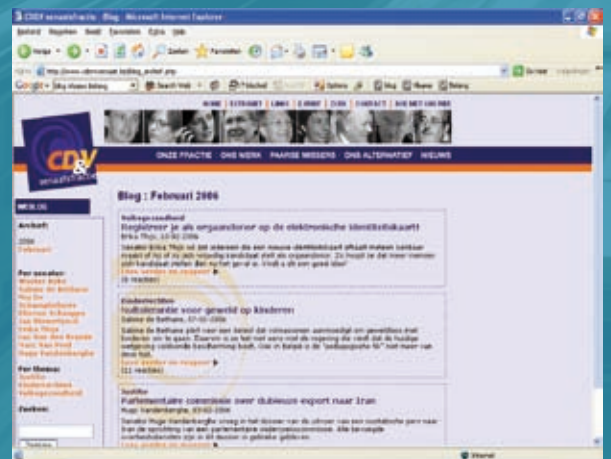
CD&V senaatsfractie - Blog - Microsoft Internet Explorer

Bestand Bewerken Beeld Favorieten Extra Help

Vorige Zoeken Favorieten

Adres http://www.cdenvsenaat.be/blog_archief.php

Google

HOME EXTRANET LINKS E-MAIL ZOEK CONTACT DOE MET ONLINE

CD&V senaatsfractie

ONZE FRACTIE ONS WERK PAARSE MISSERS ONS ALTERNATIEF NIEUWS

WEBLOG

Archief:
2006
Februari

Per senator:

Per thema:

Zoeken:

Blog : Februari 2006

Volksgezondheid
Registreer je als orgaandonor op de elektronische identiteitskaart!
Erika Thijs, 10-02-2006
Senator Erika Thijs zet een warmpje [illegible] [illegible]

Kinderrechten
Nultolerantie voor geweld op kinderen
Sabine de Bethune, 07-02-2006
Sabine de Bethune pleit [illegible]

Justitie
Parlementaire commissie over dubieuze export naar Iran
Hugo Vandenberghe, 03-02-2006
Senator Hugo Vandenberghe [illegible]

Internet